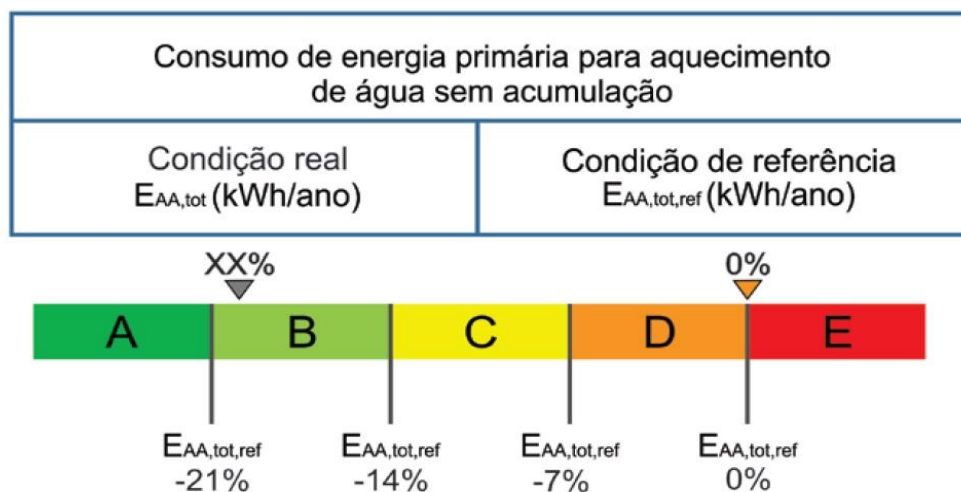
Consumo de energia primária para aquecimento de água sem acumulação

| Condição real $E_{AA,tot}$ (kWh/ano) | Condição de referência $E_{AA,tot,ref}$ (kWh/ano) |
|---|---|

XX%

0%

A B C D E

$E_{AA,tot,ref}$ -21%

$E_{AA,tot,ref}$ -14%

$E_{AA,tot,ref}$ -7%

$E_{AA,tot,ref}$ 0%